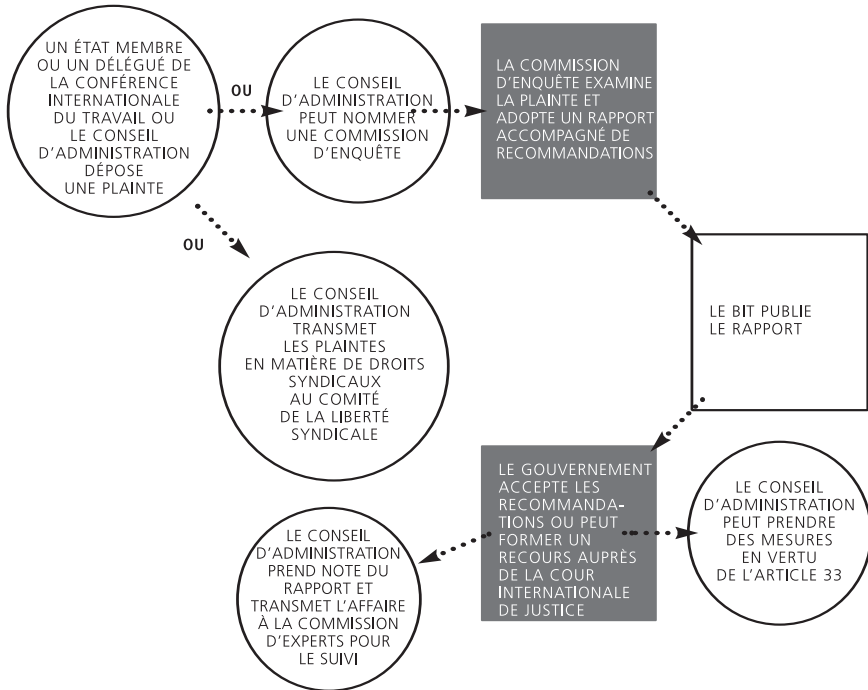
UN ÉTAT MEMBRE OU UN DÉLÉGUÉ DE LA CONFÉRENCE INTERNATIONALE DU TRAVAIL OU LE CONSEIL D'ADMINISTRATION DÉPOSE UNE PLAINTE

OU

LE CONSEIL D'ADMINISTRATION PEUT NOMMER UNE COMMISSION D'ENQUÊTE

LA COMMISSION D'ENQUÊTE EXAMINE LA PLAINTE ET ADOPTE UN RAPPORT ACCOMPAGNÉ DE RECOMMANDATIONS

OU

LE CONSEIL D'ADMINISTRATION TRANSMET LES PLAINTES EN MATIÈRE DE DROITS SYNDICAUX AU COMITÉ DE LA LIBERTÉ SYNDICALE

LE BIT PUBLIE LE RAPPORT

LE GOUVERNEMENT ACCEPTE LES RECOMMANDATIONS OU PEUT FORMER UN RECOURS AUPRÈS DE LA COUR INTERNATIONALE DE JUSTICE

LE CONSEIL D'ADMINISTRATION PEUT PRENDRE DES MESURES EN VERTU DE L'ARTICLE 33

LE CONSEIL D'ADMINISTRATION PREND NOTE DU RAPPORT ET TRANSMET L'AFFAIRE À LA COMMISSION D'EXPERTS POUR LE SUIVI